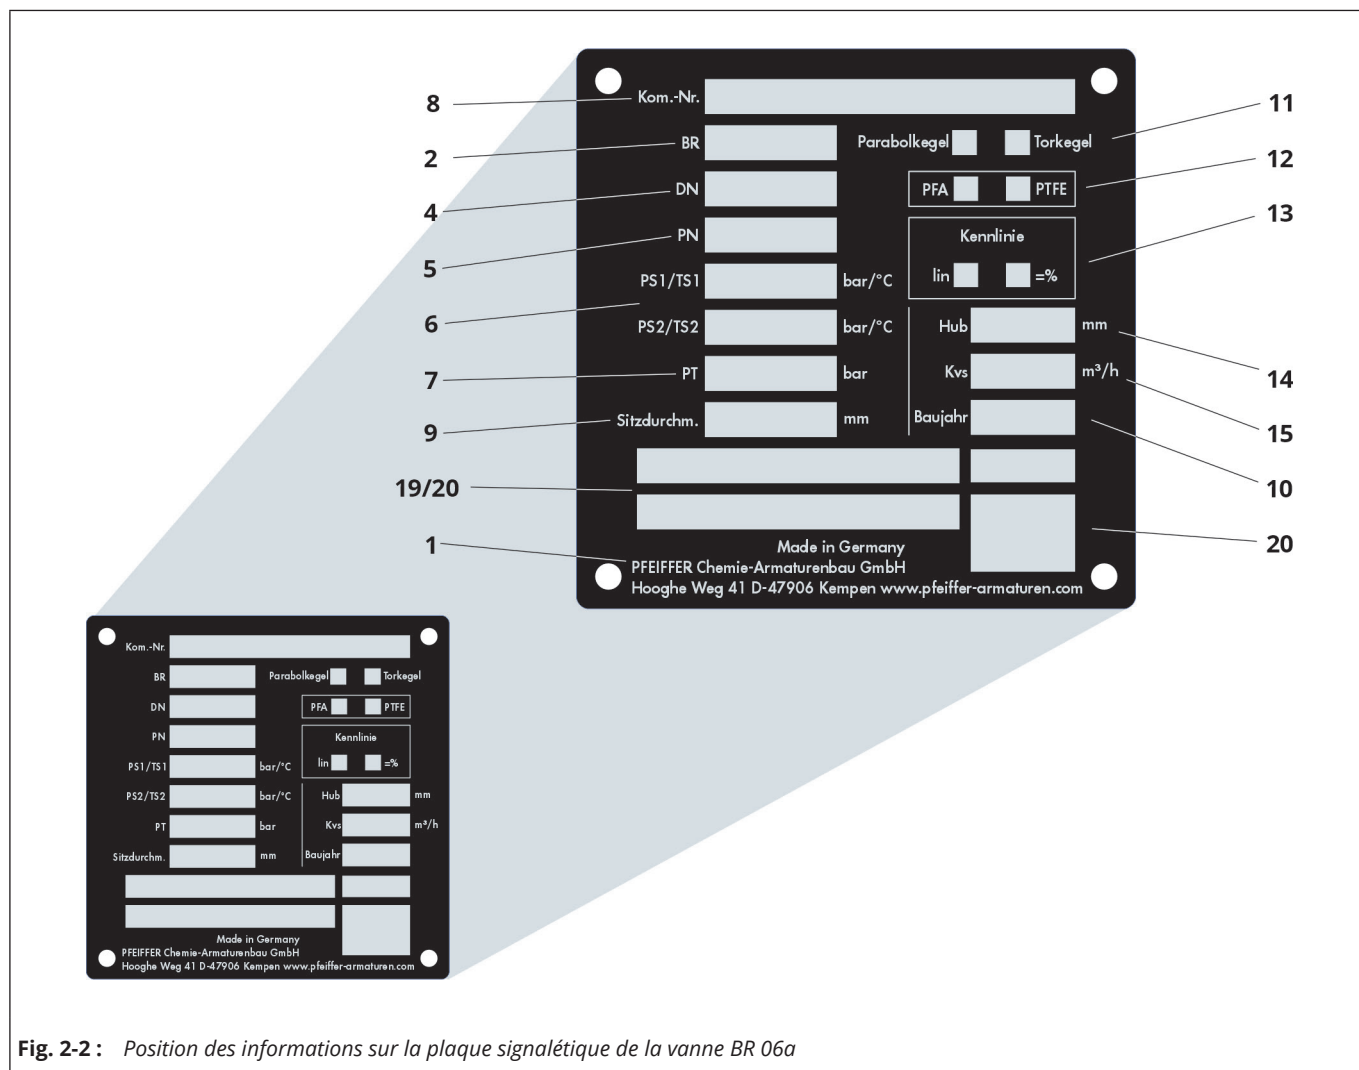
8 Kom.-Nr.
2 BR
Parabolkegel Torkegel 11
4 DN
PFA PTFE 12
5 PN
Kennlinie 13
lin =%
6 PS1/TS1 bar/°C
PS2/TS2 bar/°C
Hub mm 14
7 PT bar
Kvs m³/h 15
9 Sitzdurchm. mm
Baujahr 10
19/20
20
1
Made in Germany
PFEIFFER Chemie-Armaturenbau GmbH
Hooghe Weg 41 D-47906 Kempen www.pfeiffer-armaturen.com

Kom.-Nr.
BR
Parabolkegel Torkegel
DN
PFA PTFE
PN
Kennlinie
lin =%
PS1/TS1 bar/°C
PS2/TS2 bar/°C
Hub mm
PT bar
Kvs m³/h
Sitzdurchm. mm
Baujahr
Made in Germany
PFEIFFER Chemie-Armaturenbau GmbH
Hooghe Weg 41 D-47906 Kempen www.pfeiffer-armaturen.com

**Fig. 2-2 :** *Position des informations sur la plaque signalétique de la vanne BR 06a*